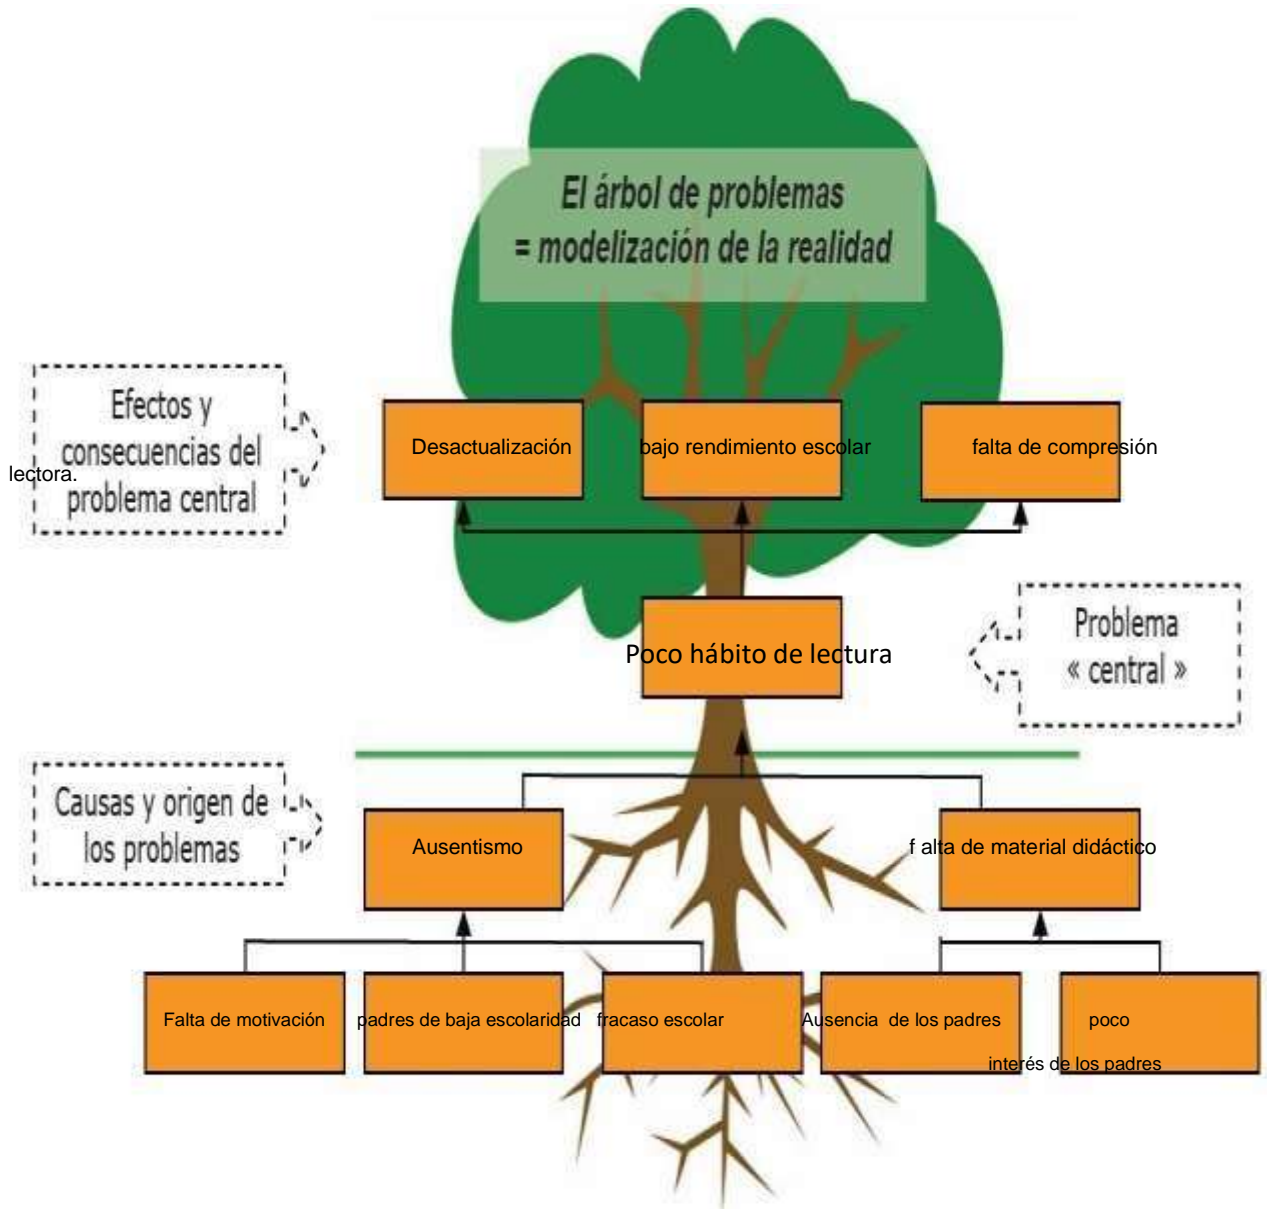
El árbol de problemas
= modelización de la realidad

Efectos y consecuencias del problema central

lectora.

Desactualización

bajo rendimiento escolar

falta de compresión

Poco hábito de lectura

Problema « central »

Causas y origen de los problemas

Ausentismo

f alta de material didáctico

Falta de motivación

padres de baja escolaridad

fracaso escolar

Ausencia de los padres

poco

interés de los padres